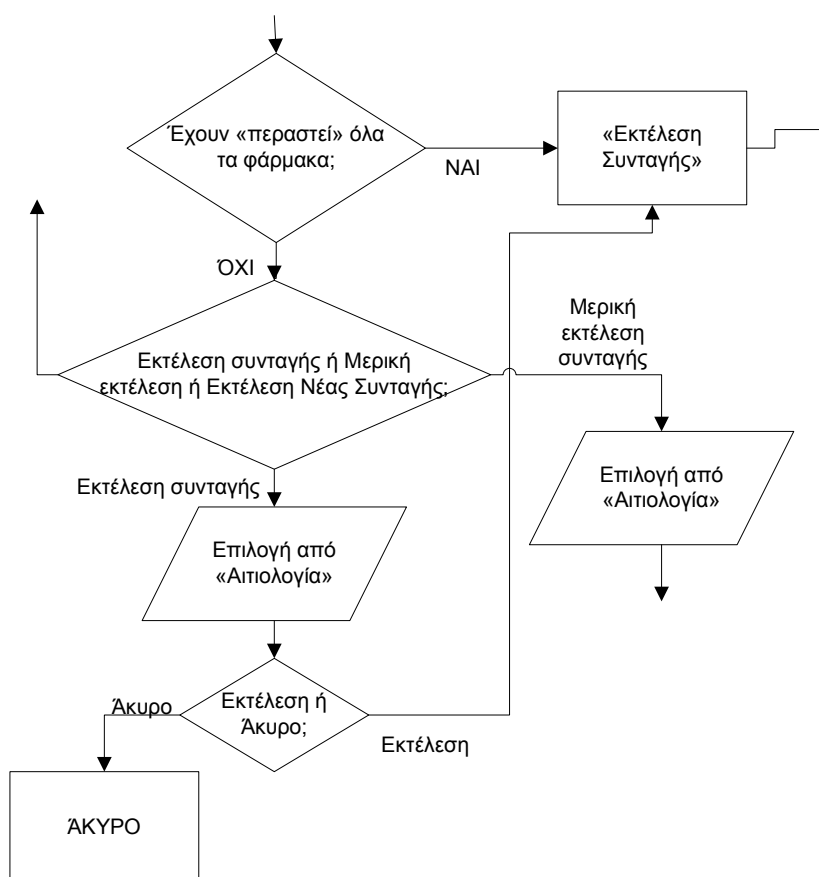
Έχουν «περαστεί» όλα τα φάρμακα;

ΝΑΙ

«Εκτέλεση Συνταγής»

ΌΧΙ

Εκτέλεση συνταγής ή Μερική εκτέλεση ή Εκτέλεση Νέας Συνταγής;

Μερική εκτέλεση συνταγής

Επιλογή από «Αιτιολογία»

Εκτέλεση συνταγής

Επιλογή από «Αιτιολογία»

Άκυρο

Εκτέλεση ή Άκυρο;

Εκτέλεση

ΆΚΥΡΟ